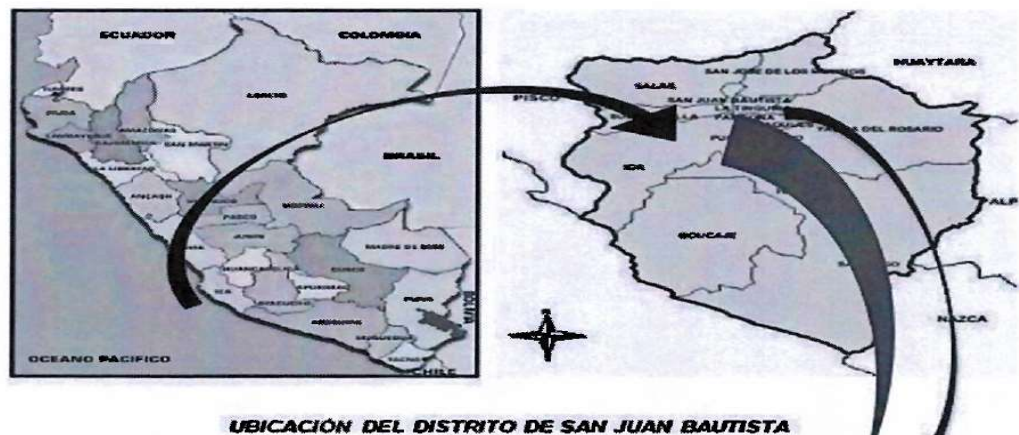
ECUADOR
COLOMBIA
TUMBES
PIURA
LAMBAYEQUE
AMAZONAS
CAJAMARCA
LORETO
SAN MARTIN
LA LIBERTAD
ANCASH
HUANUCO
BRASIL
PASCO
UCAYALI
JUNIN
LIMA
MADRE DE DIOS
HUANCAVELICA
CUSCO
ICA
AYACUCHO
APURIMAC
PUNO
AREQUIPA
MOQUEGUA
TACNA
BOLIVIA
OCEANO PACIFICO
CHILE

PISCO
SALAS
SAN JOSE DE LOS MOLINOS
HUAYTARA
SAN JUAN BAUTISTA
LA TINGUIÑA
PARCONA
YAUCA DEL ROSARIO
PUEBLO NUEVO
ICA
OCUCAJE
SANTIAGO
NAZCA

UBICACIÓN DEL DISTRITO DE SAN JUAN BAUTISTA